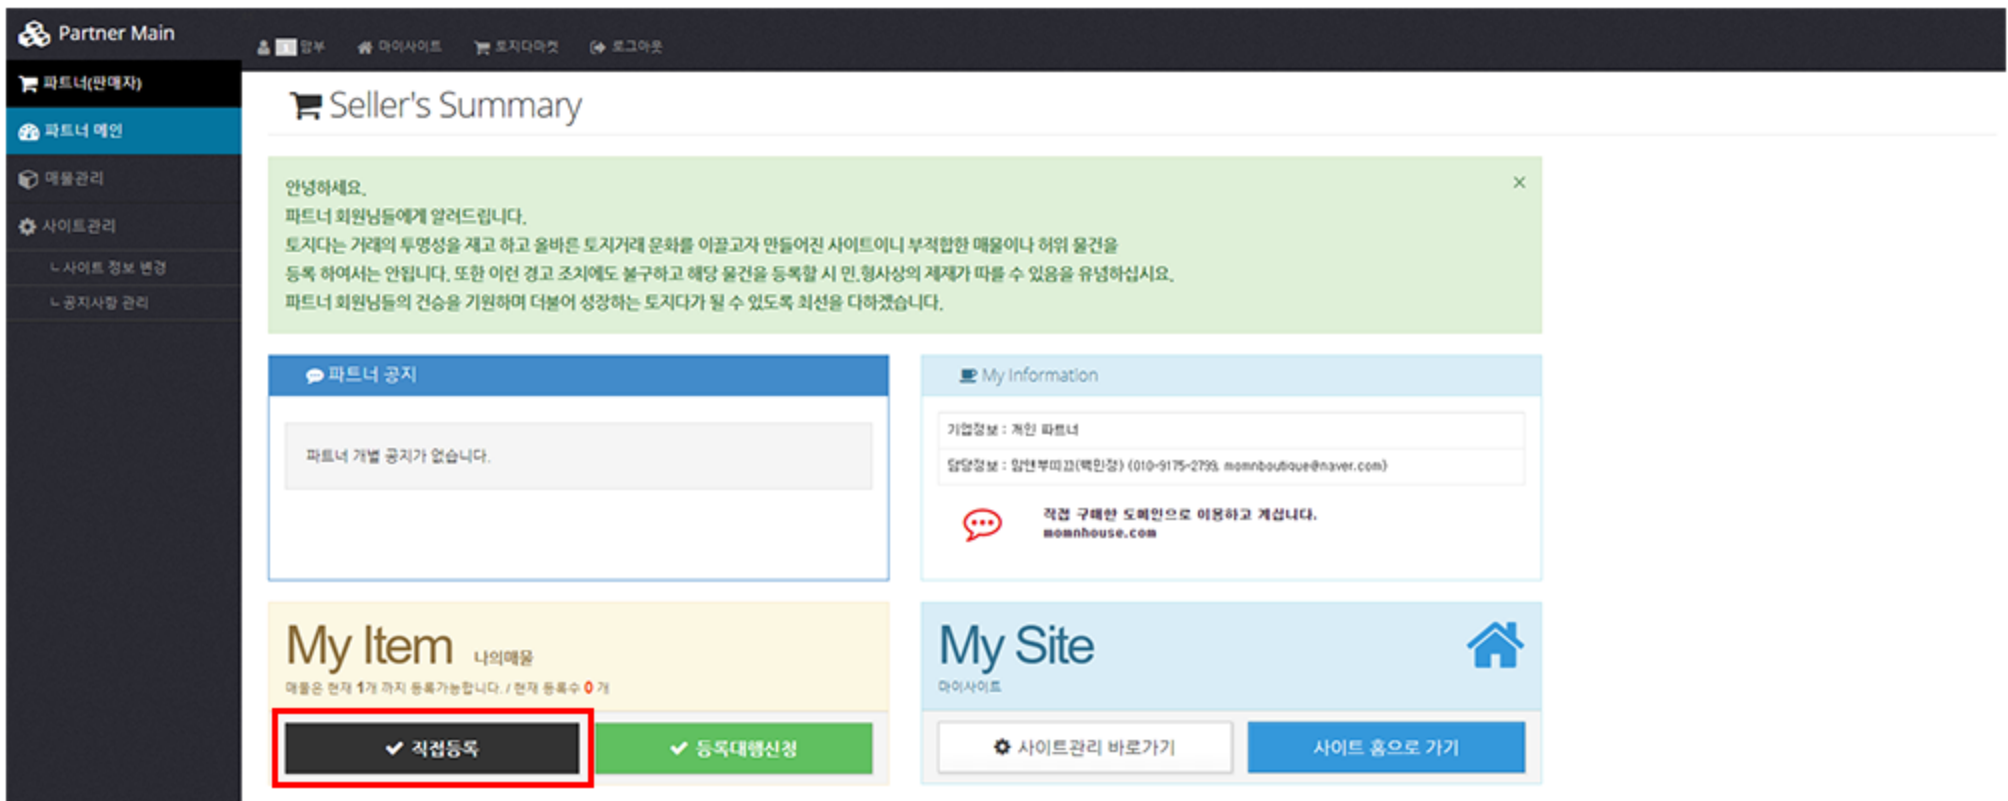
Partner Main

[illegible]님 마이사이트 토지다마켓 로그아웃

파트너(판매자)
파트너 메인
매물관리
사이트관리
ㄴ사이트 정보 변경
ㄴ공지사항 관리

Seller's Summary

안녕하세요.
파트너 회원님들에게 알려드립니다.
토지다는 거래의 투명성을 제고 하고 올바른 토지거래 문화를 이끌고자 만들어진 사이트이니 부적합한 매물이나 허위 물건을 등록 하여서는 안됩니다. 또한 이런 경고 조치에도 불구하고 해당 물건을 등록할 시 민,형사상의 제재가 따를 수 있음을 유념하십시오.
파트너 회원님들의 건승을 기원하며 더불어 성장하는 토지다가 될 수 있도록 최선을 다하겠습니다.

×

파트너 공지

파트너 개별 공지가 없습니다.

My Information

기업정보 : 개인 파트너
담당정보 : 맘앤부띠끄(백민정) (010-9175-2799, momnboutique@naver.com)

직접 구매한 도메인으로 이용하고 계십니다.
momnhouse.com

My Item 나의매물
매물은 현재 1개 까지 등록가능합니다. / 현재 등록수 0 개

직접등록
등록대행신청

My Site
마이사이트

사이트관리 바로가기
사이트 홈으로 가기